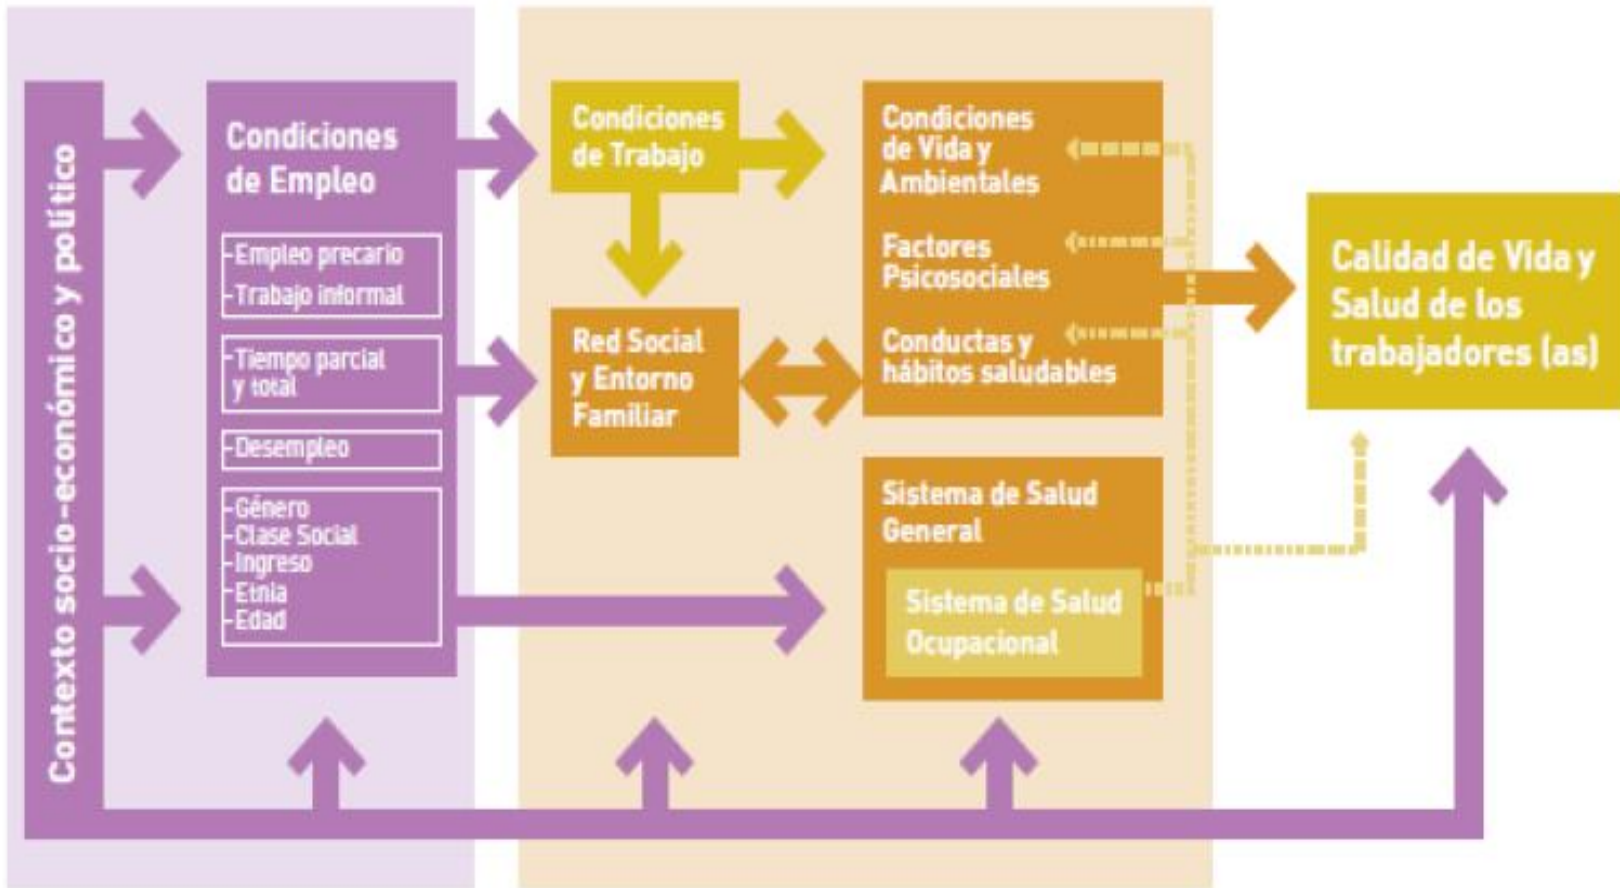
Contexto socio-económico y político

Condiciones de Empleo

-Empleo precario
-Trabajo informal

-Tiempo parcial y total

-Desempleo

-Género
-Clase Social
-Ingreso
-Etnia
-Edad

Condiciones de Trabajo

Red Social y Entorno Familiar

Condiciones de Vida y Ambientales

Factores Psicosociales

Conductas y hábitos saludables

Sistema de Salud General

Sistema de Salud Ocupacional

Calidad de Vida y Salud de los trabajadores (as)